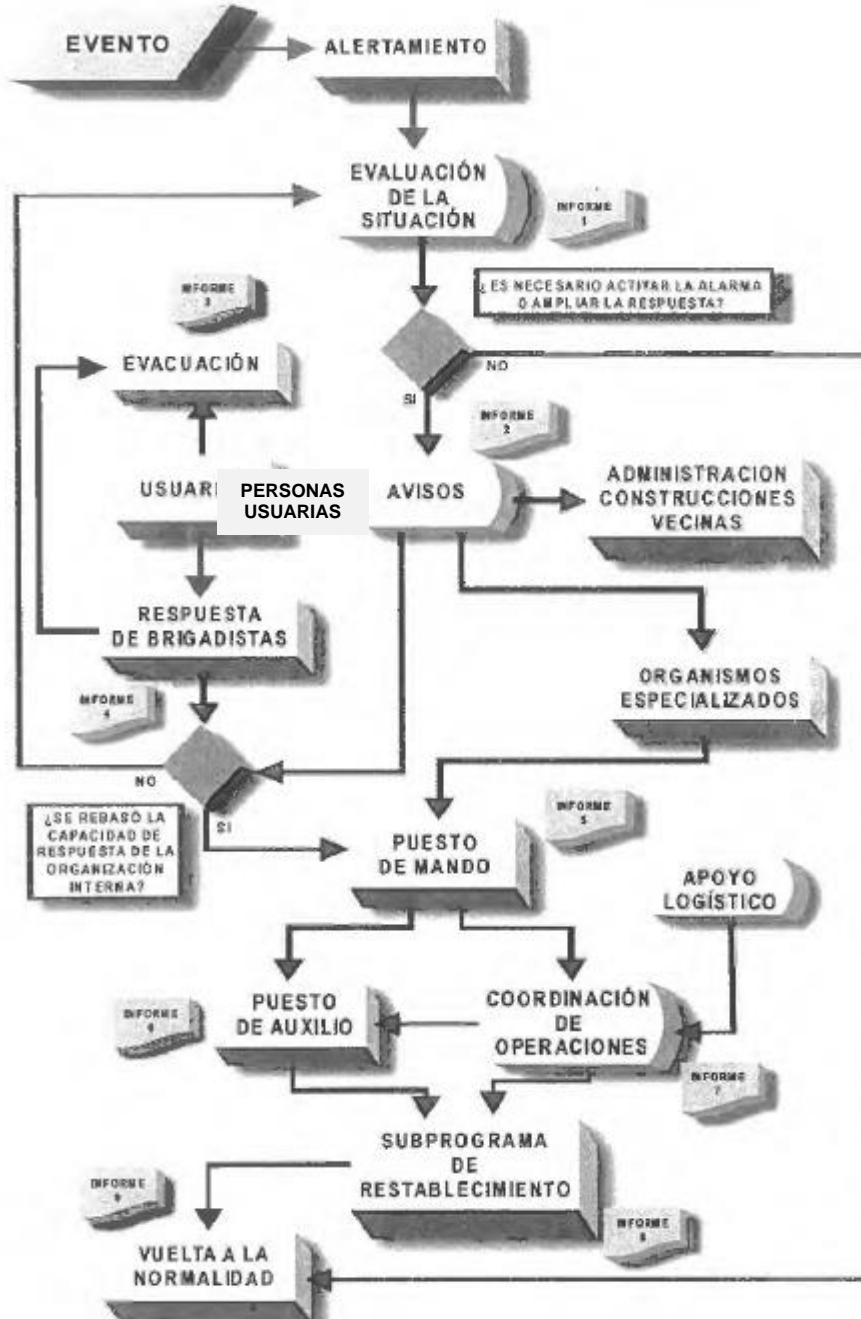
EVENTO

ALERTAMIENTO

EVALUACIÓN DE LA SITUACIÓN

INFORME 1

¿ES NECESARIO ACTIVAR LA ALARMA O AMPLIAR LA RESPUESTA?

NO

SI

INFORME 3

EVACUACIÓN

INFORME 2

USUARI PERSONAS USUARIAS

AVISOS

ADMINISTRACION CONSTRUCCIONES VECINAS

RESPUESTA DE BRIGADISTAS

ORGANISMOS ESPECIALIZADOS

INFORME 4

NO

SI

¿SE REBASÓ LA CAPACIDAD DE RESPUESTA DE LA ORGANIZACIÓN INTERNA?

INFORME 5

PUESTO DE MANDO

APOYO LOGÍSTICO

INFORME 6

PUESTO DE AUXILIO

COORDINACIÓN DE OPERACIONES

INFORME 7

SUBPROGRAMA DE RESTABLECIMIENTO

INFORME 9

INFORME 8

VUELTA A LA NORMALIDAD